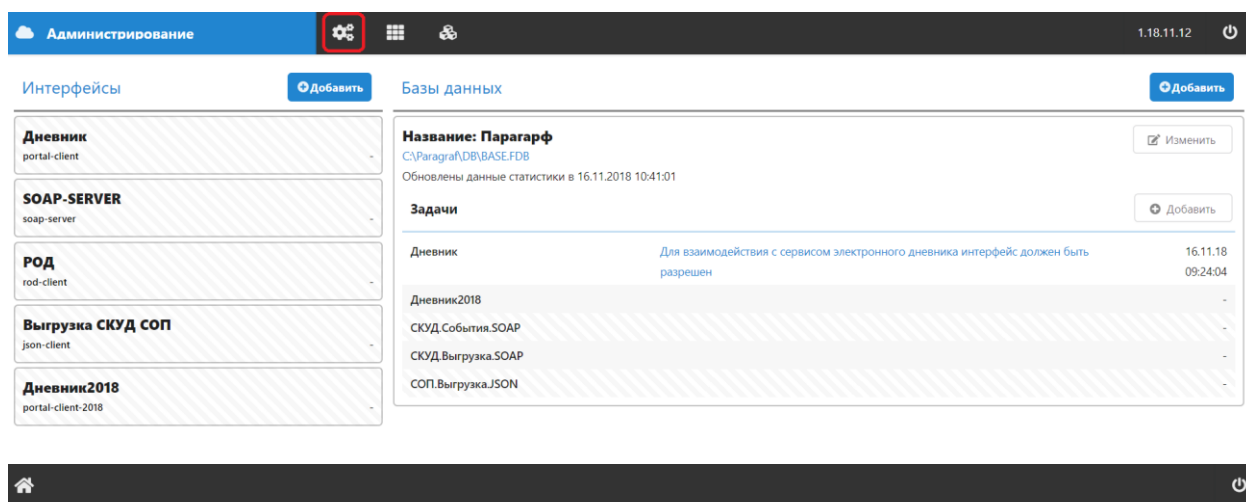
Администрирование

1.18.11.12

Интерфейсы

Добавить

Дневник
portal-client
-

SOAP-SERVER
soap-server
-

РОД
rod-client
-

Выгрузка СКУД СОП
json-client
-

Дневник2018
portal-client-2018
-

Базы данных

Добавить

Название: Параграф
C:\Paragraf\DB\BASE.FDB
Обновлены данные статистики в 16.11.2018 10:41:01

Изменить

Задачи

Добавить

| | | |
|---|---|---|
| Дневник | Для взаимодействия с сервисом электронного дневника интерфейс должен быть разрешен | 16.11.18 09:24:04 |
| Дневник2018 | | - |
| СКУД.События.SOAP | | - |
| СКУД.Выгрузка.SOAP | | - |
| СОП.Выгрузка.JSON | | - |